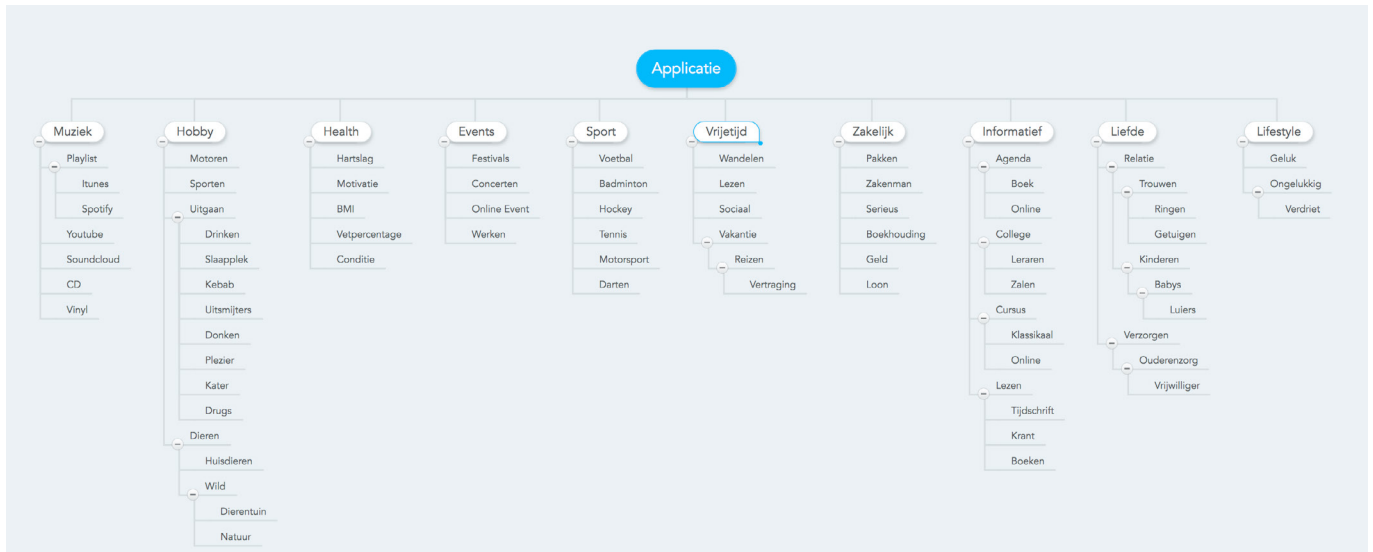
Applicatie

Muziek
Playlist
Itunes
Spotify
Youtube
Soundcloud
CD
Vinyl

Hobby
Motoren
Sporten
Uitgaan
Drinken
Slaapplek
Kebab
Uitsmijters
Donken
Plezier
Kater
Drugs
Dieren
Huisdieren
Wild
Dierentuin
Natuur

Health
Hartslag
Motivatie
BMI
Vetpercentage
Conditie

Events
Festivals
Concerten
Online Event
Werken

Sport
Voetbal
Badminton
Hockey
Tennis
Motorsport
Darten

Vrijetijd
Wandelen
Lezen
Sociaal
Vakantie
Reizen
Vertraging

Zakelijk
Pakken
Zakenman
Serieus
Boekhouding
Geld
Loon

Informatief
Agenda
Boek
Online
College
Leraren
Zalen
Cursus
Klassikaal
Online
Lezen
Tijdschrift
Krant
Boeken

Liefde
Relatie
Trouwen
Ringen
Getuigen
Kinderen
Babys
Luiers
Verzorgen
Ouderenzorg
Vrijwilliger

Lifestyle
Geluk
Ongelukkig
Verdriet